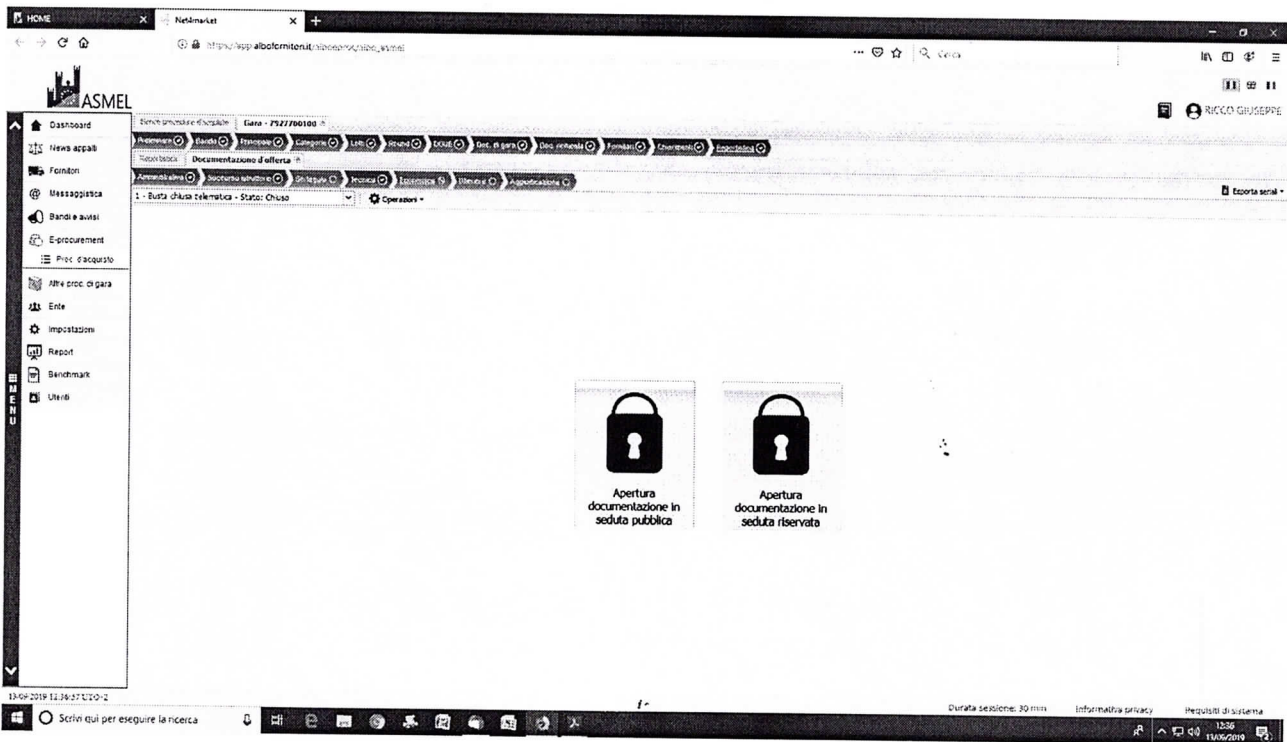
HOME
Net4market
https://app.albofornitori.it/alboeproc/albo_asmel
Cerca
ASMEL
RICCO GIUSEPPE
Dashboard
News appalti
Fornitori
Messaggistica
Bandi e avvisi
E-procurement
Proc. d'acquisto
Altre proc. di gara
Ente
Impostazioni
Report
Benchmark
Utenti
MENU
Elenco procedure d'acquisto
Gara - 7527700100
Riepilogo
Bando
Principale
Categorie
Lotti
Inviti
DGUE
Doc. di gara
Doc. richiesta
Fornitori
Chiarimenti
Esperimento
Riepilogo
Documentazione d'offerta
Amministrativa
Soccorso istruttorio
Ok seguito
Tecnica
Economica
Riepilogo
Aggiudicazione
1 - Busta chiusa telematica - Stato: Chiuso
Operazioni
Esporta seriali
Apertura documentazione in seduta pubblica
Apertura documentazione in seduta riservata
13-06-2019 12:36:57 UTC+2
Durata sessione: 30 min
Informativa privacy
Requisiti di sistema
Scrivi qui per eseguire la ricerca
12:36
13/06/2019